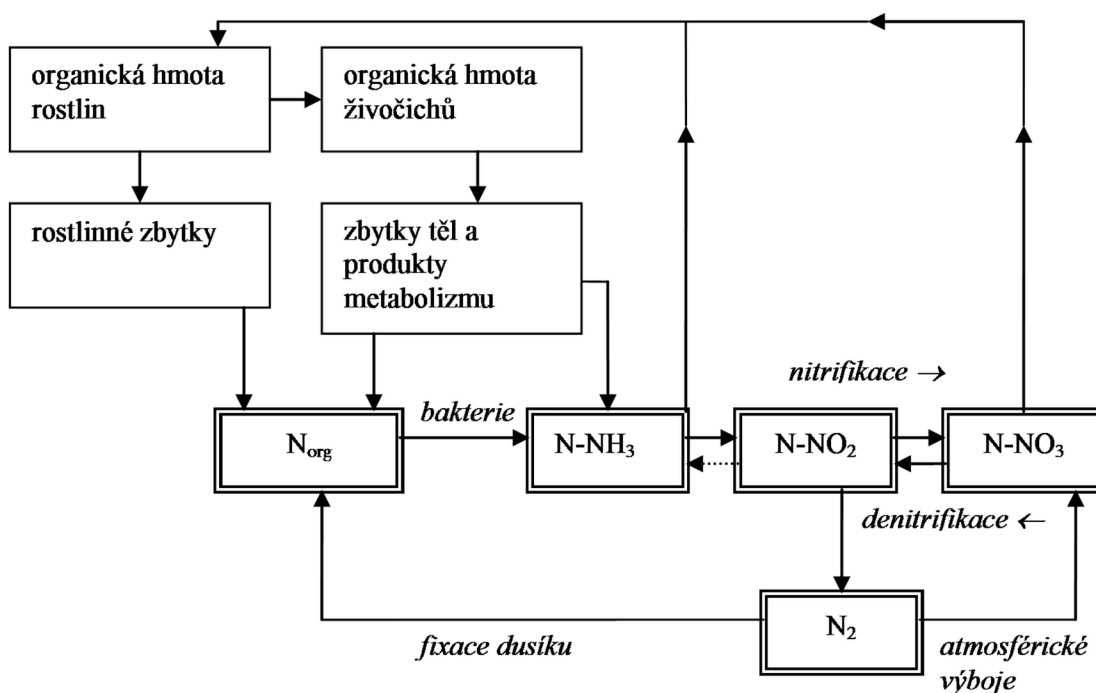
organická hmota rostlin

organická hmota živočichů

rostlinné zbytky

zbytky těl a produkty metabolizmu

nitrifikace →

$N_{org}$

bakterie

$N\text{-}NH_3$

$N\text{-}NO_2$

$N\text{-}NO_3$

denitrifikace ←

$N_2$

fixace dusíku

atmosférické výboje